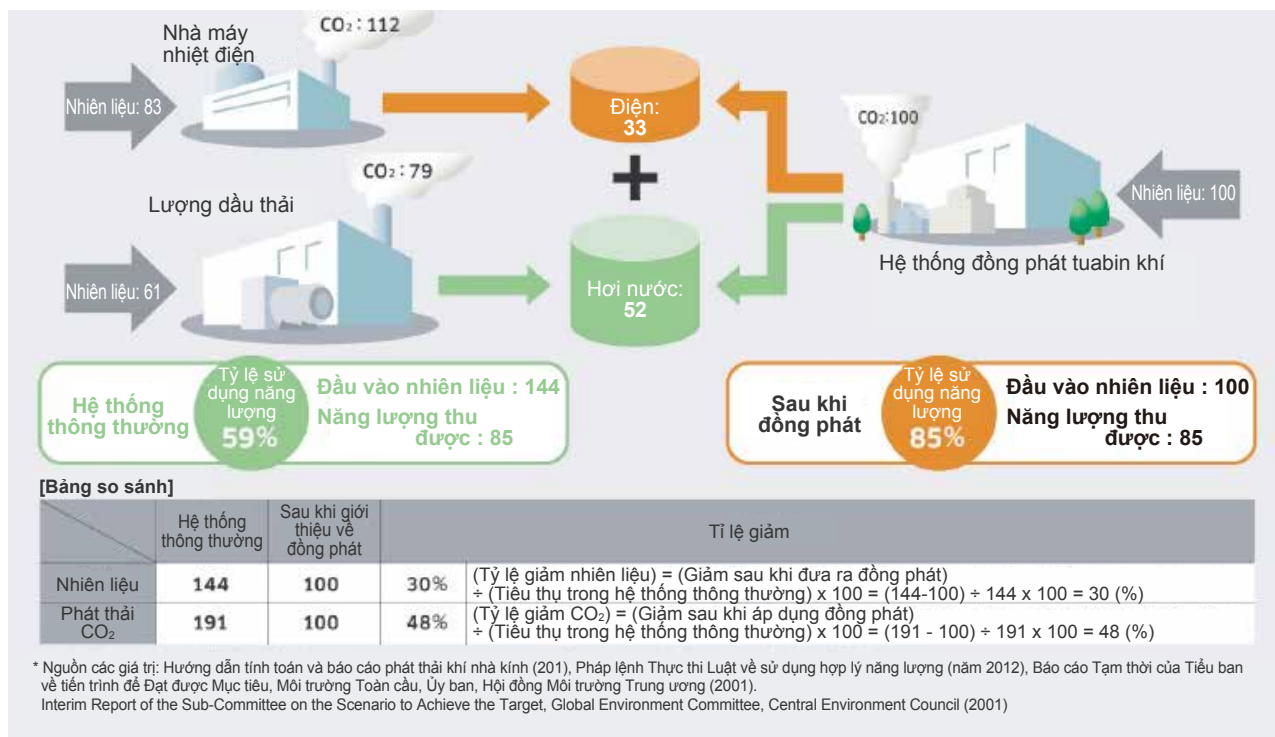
Nhà máy nhiệt điện

$CO_2$: 112

Nhiên liệu: 83

Điện: 33

$CO_2$:100

Nhiên liệu: 100

$CO_2$: 79

Lượng dầu thải

Nhiên liệu: 61

Hơi nước: 52

Hệ thống đồng phát tuabin khí

Hệ thống thông thường

Tỷ lệ sử dụng năng lượng 59%

Đầu vào nhiên liệu : 144

Năng lượng thu được : 85

Sau khi đồng phát

Tỷ lệ sử dụng năng lượng 85%

Đầu vào nhiên liệu : 100

Năng lượng thu được : 85

[Bảng so sánh]

| | Hệ thống thông thường | Sau khi giới thiệu về đồng phát | Tỉ lệ giảm | |
|---|---|---|---|---|
| Nhiên liệu | 144 | 100 | 30% | (Tỷ lệ giảm nhiên liệu) = (Giảm sau khi đưa ra đồng phát) ÷ (Tiêu thụ trong hệ thống thông thường) x 100 = (144-100) ÷ 144 x 100 = 30 (%) |
| Phát thải $CO_2$ | 191 | 100 | 48% | (Tỷ lệ giảm $CO_2$) = (Giảm sau khi áp dụng đồng phát) ÷ (Tiêu thụ trong hệ thống thông thường) x 100 = (191 - 100) ÷ 191 x 100 = 48 (%) |

* Nguồn các giá trị: Hướng dẫn tính toán và báo cáo phát thải khí nhà kính (201), Pháp lệnh Thực thi Luật về sử dụng hợp lý năng lượng (năm 2012), Báo cáo Tạm thời của Tiểu ban về tiến trình để Đạt được Mục tiêu, Môi trường Toàn cầu, Ủy ban, Hội đồng Môi trường Trung ương (2001).
Interim Report of the Sub-Committee on the Scenario to Achieve the Target, Global Environment Committee, Central Environment Council (2001)